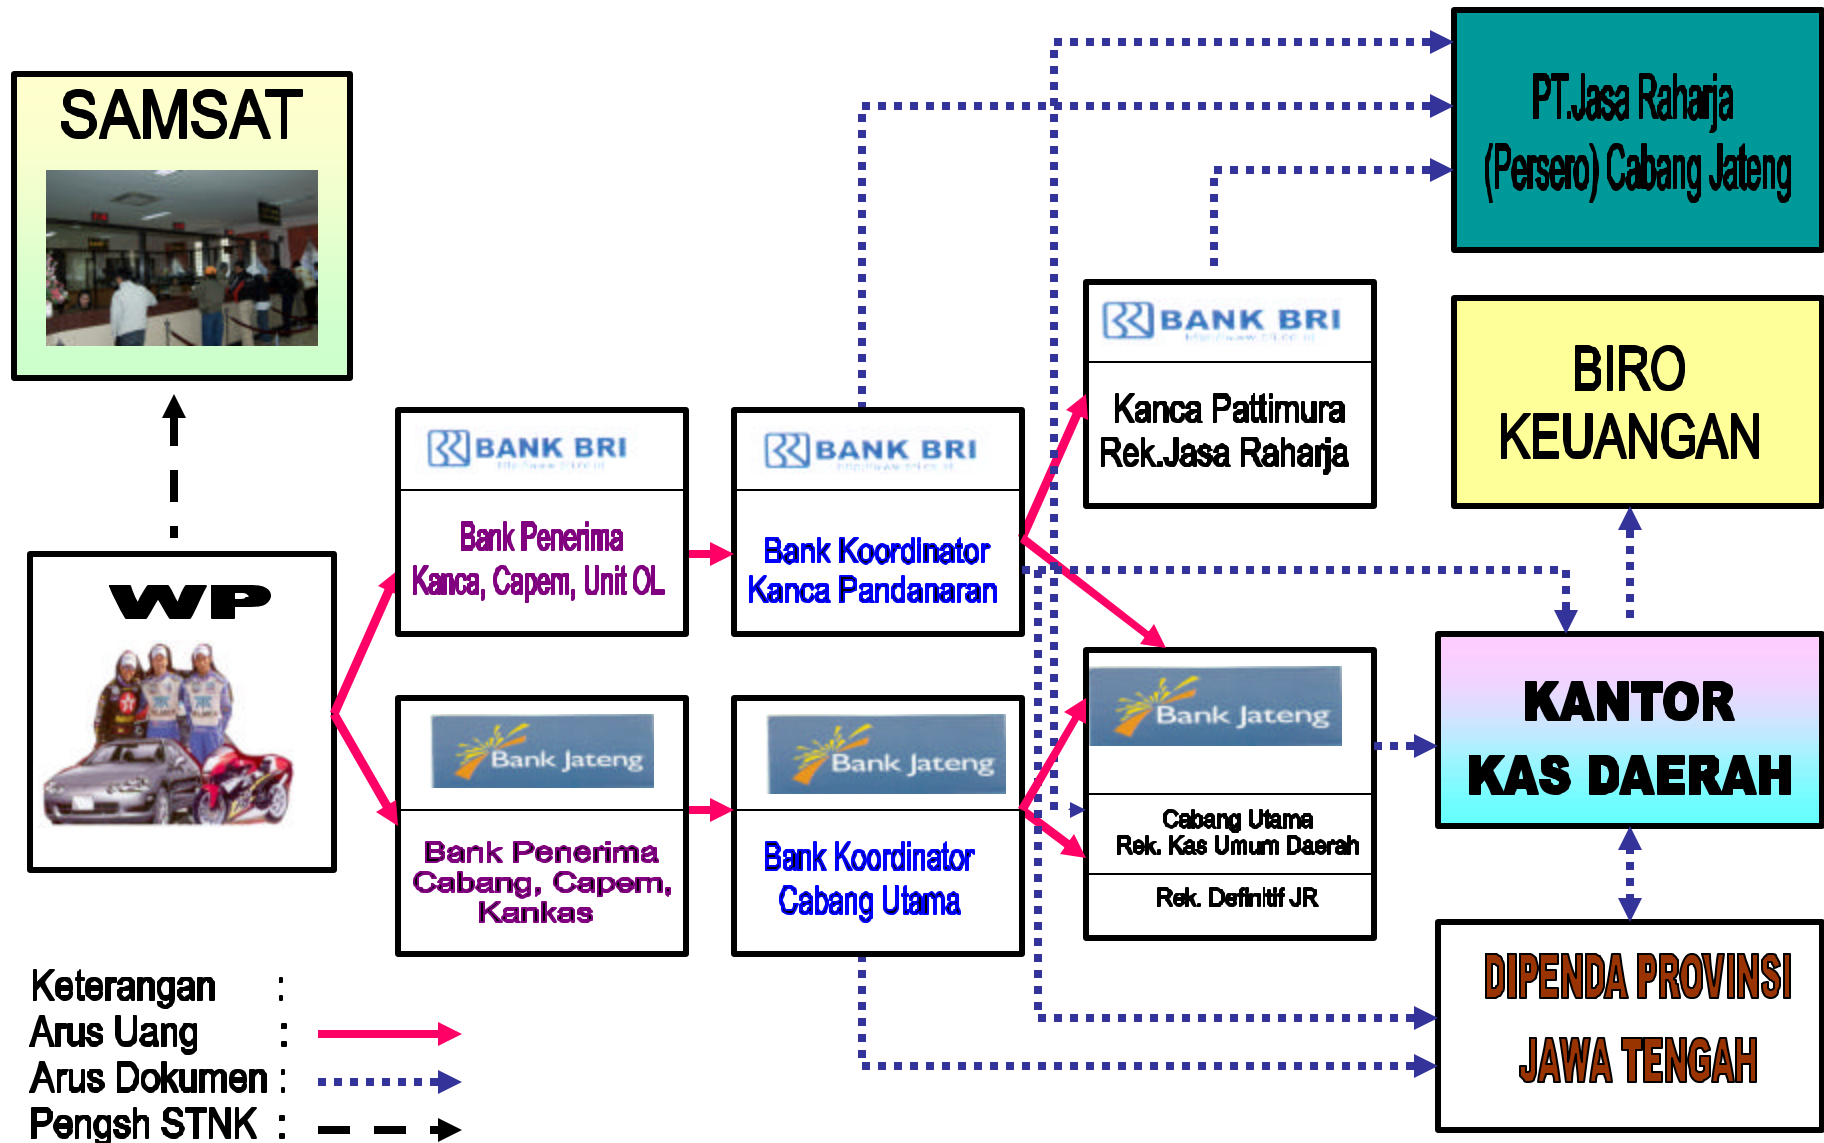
SAMSAT

PT.Jasa Raharja (Persero) Cabang Jateng

BANK BRI

Kanca Pattimura Rek.Jasa Raharja

BIRO KEUANGAN

WP

BANK BRI

Bank Penerima Kanca, Capem, Unit OL

BANK BRI

Bank Koordinator Kanca Pandanaran

Bank Jateng

Cabang Utama Rek. Kas Umum Daerah

Rek. Definitif JR

KANTOR KAS DAERAH

Bank Jateng

Bank Penerima Cabang, Capem, Kankas

Bank Jateng

Bank Koordinator Cabang Utama

DIPENDA PROVINSI JAWA TENGAH

Keterangan :
Arus Uang :
Arus Dokumen :
Pengsh STNK :